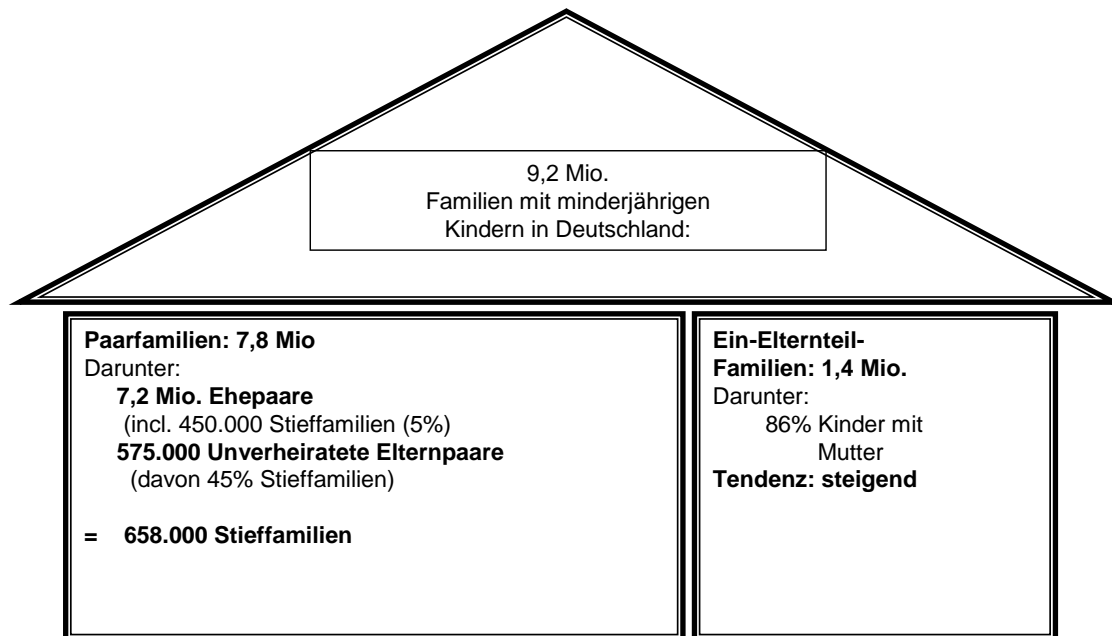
9,2 Mio.
Familien mit minderjährigen
Kindern in Deutschland:

Paarfamilien: 7,8 Mio
Darunter:
7,2 Mio. Ehepaare
(incl. 450.000 Stieffamilien (5%)
575.000 Unverheiratete Elternpaare
(davon 45% Stieffamilien)

= 658.000 Stieffamilien

Ein-Elternteil-Familien: 1,4 Mio.
Darunter:
86% Kinder mit Mutter
Tendenz: steigend